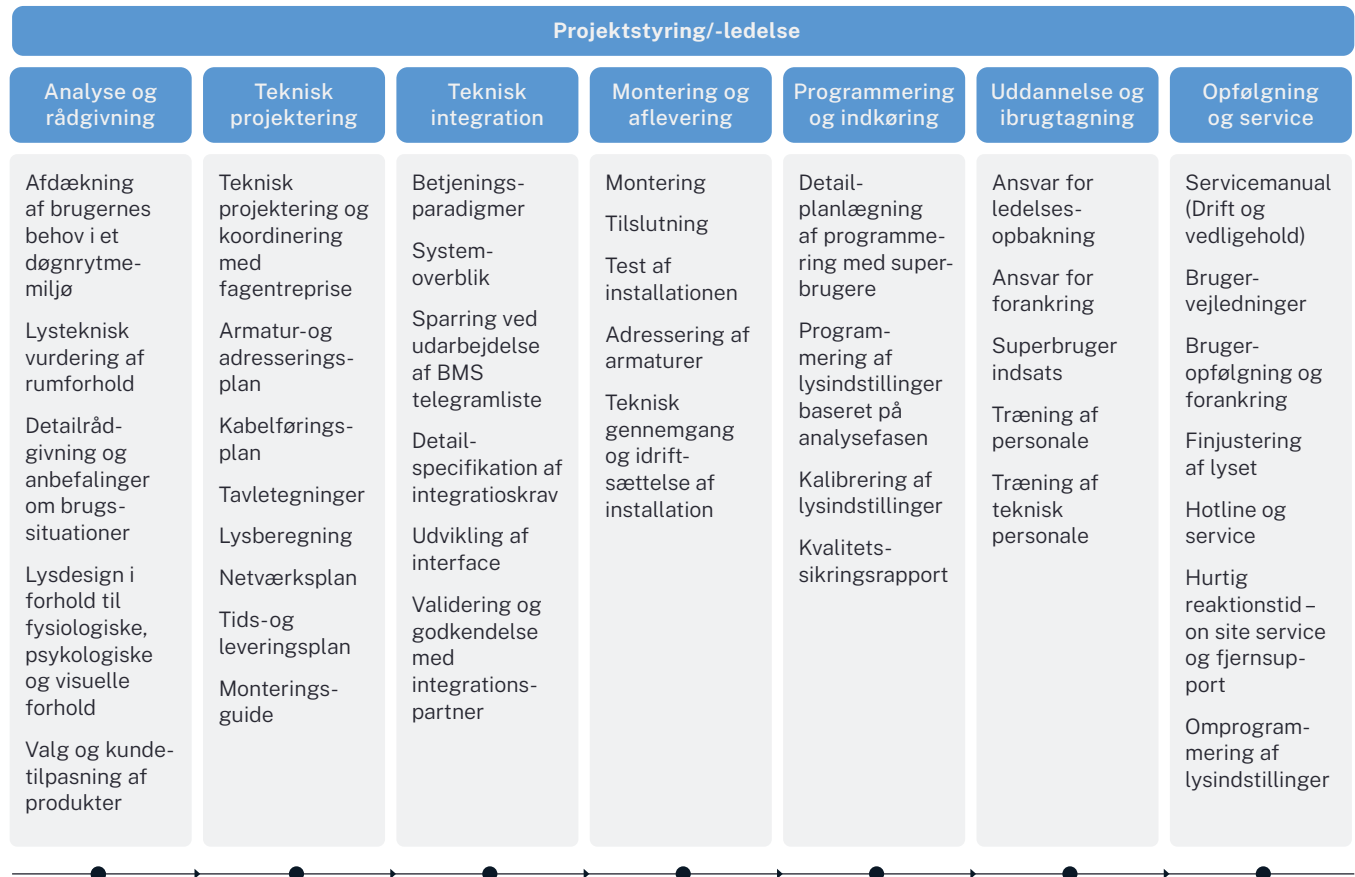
Projektstyring/-ledelse

Analyse og rådgivning

Afdækning af brugernes behov i et døgnrytmemiljø

Lysteknisk vurdering af rumforhold

Detailrådgivning og anbefalinger om brugssituationer

Lysdesign i forhold til fysiologiske, psykologiske og visuelle forhold

Valg og kundetilpasning af produkter

Teknisk projektering

Teknisk projektering og koordinering med fagentreprise

Armatur-og adresseringsplan

Kabelføringsplan

Tavletegninger

Lysberegning

Netværksplan

Tids-og leveringsplan

Monteringsguide

Teknisk integration

Betjeningsparadigmer

Systemoverblik

Sparring ved udarbejdelse af BMS telegramliste

Detailspecifikation af integratioskrav

Udvikling af interface

Validering og godkendelse med integrationspartner

Montering og aflevering

Montering

Tilslutning

Test af installationen

Adressering af armaturer

Teknisk gennemgang og idriftsættelse af installation

Programmering og indkøring

Detailplanlægning af programmering med superbrugere

Programmering af lysindstillinger baseret på analysefasen

Kalibrering af lysindstillinger

Kvalitetssikringsrapport

Uddannelse og ibrugtagning

Ansvar for ledelsesopbakning

Ansvar for forankring

Superbruger indsats

Træning af personale

Træning af teknisk personale

Opfølgning og service

Servicemanual (Drift og vedligehold)

Brugervejledninger

Brugeropfølgning og forankring

Finjustering af lyset

Hotline og service

Hurtig reaktionstid – on site service og fjernsupport

Omprogrammering af lysindstillinger